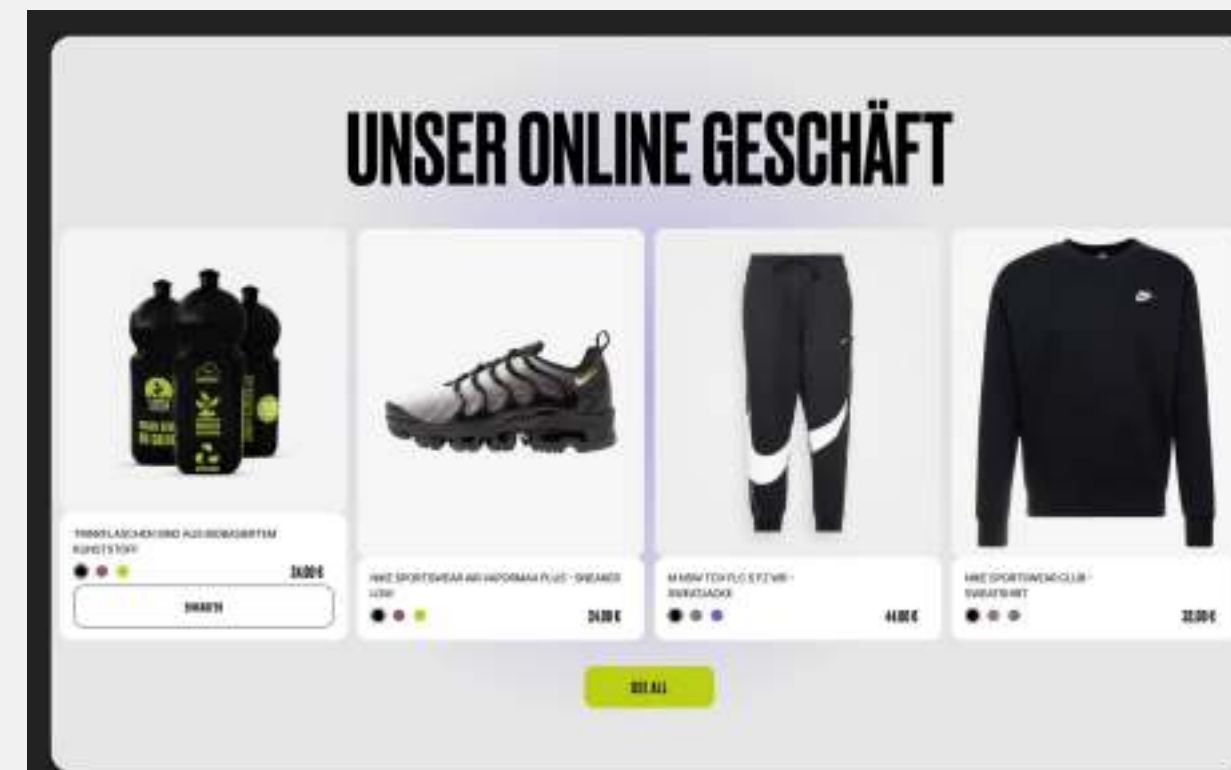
UNSER ONLINE GESCHÄFT

TRINKFLASCHEN SIND AUS BIOBASIERTEM KUNSTSTOFF

24,00 €

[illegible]

NIKE SPORTSWEAR AIR VAPORMAX PLUS - SNEAKER LOW

24,00 €

M NSW TCH FLC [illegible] - SWEATJACKE

44,00 €

NIKE SPORTSWEAR CLUB - SWEATSHIRT

32,00 €

SEE ALL